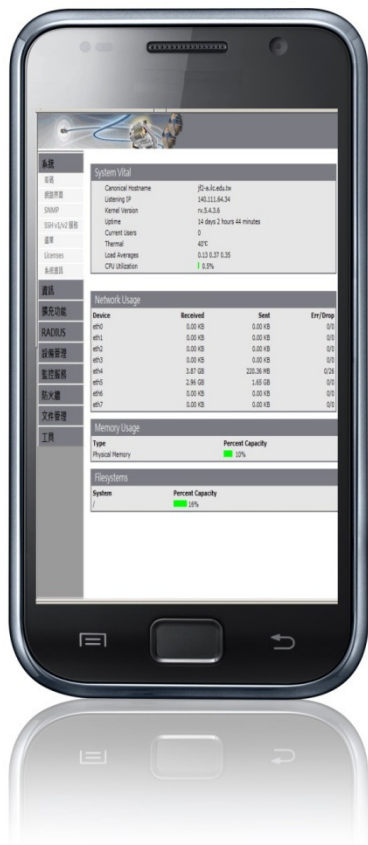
系統
主機
網路界面
SNMP
SSH v1/v2 服務
選單
Licenses
系統選項
資訊
擴充功能
RADIUS
設備管理
監控報表
防火牆
文件管理
工具

System Vital

| | |
|---|---|
| Canonical Hostname | jfd-a.lc.edu.tw |
| Listening IP | 140.111.64.34 |
| Kernel Version | rv.5.4.3.6 |
| Uptime | 14 days 2 hours 44 minutes |
| Current Users | 0 |
| Thermal | 40℃ |
| Load Averages | 0.13 0.37 0.35 |
| CPU Utilization | 0.0% |

Network Usage

| Device | Received | Sent | Err/Drop |
|---|---|---|---|
| eth0 | 0.00 KB | 0.00 KB | 0/0 |
| eth1 | 0.00 KB | 0.00 KB | 0/0 |
| eth2 | 0.00 KB | 0.00 KB | 0/0 |
| eth3 | 0.00 KB | 0.00 KB | 0/0 |
| eth4 | 3.87 GB | 220.36 MB | 0/26 |
| eth5 | 2.96 GB | 1.65 GB | 0/0 |
| eth6 | 0.00 KB | 0.00 KB | 0/0 |
| eth7 | 0.00 KB | 0.00 KB | 0/0 |

Memory Usage

| Type | Percent Capacity |
|---|---|
| Physical Memory | 10% |

Filesystems

| System | Percent Capacity |
|---|---|
| / | 16% |